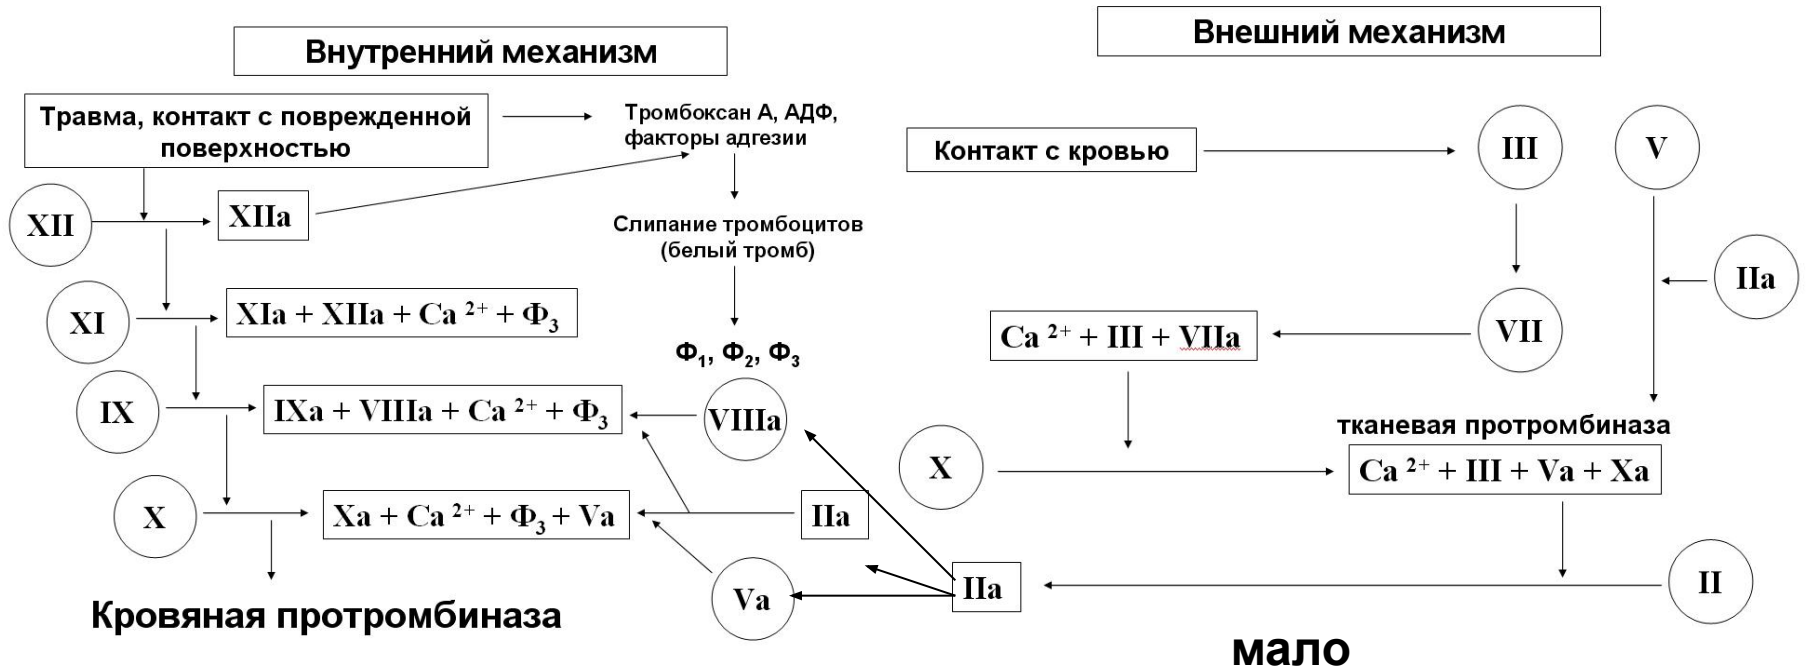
Внутренний механизм

Внешний механизм

Травма, контакт с поврежденной поверхностью

Тромбоксан А, АДФ, факторы адгезии

Контакт с кровью

III

V

XII

XIIa

Слипание тромбоцитов (белый тромб)

IIa

XI

$XIa + XIIa + Ca^{2+} + Ф_3$

$Ca^{2+} + III + VIIa$

VII

$Ф_1, Ф_2, Ф_3$

IX

$IXa + VIIIa + Ca^{2+} + Ф_3$

VIIIa

тканевая протромбиназа

X

$Ca^{2+} + III + Va + Xa$

X

$Xa + Ca^{2+} + Ф_3 + Va$

IIa

IIa

II

Va

Кровяная протромбиназа

мало